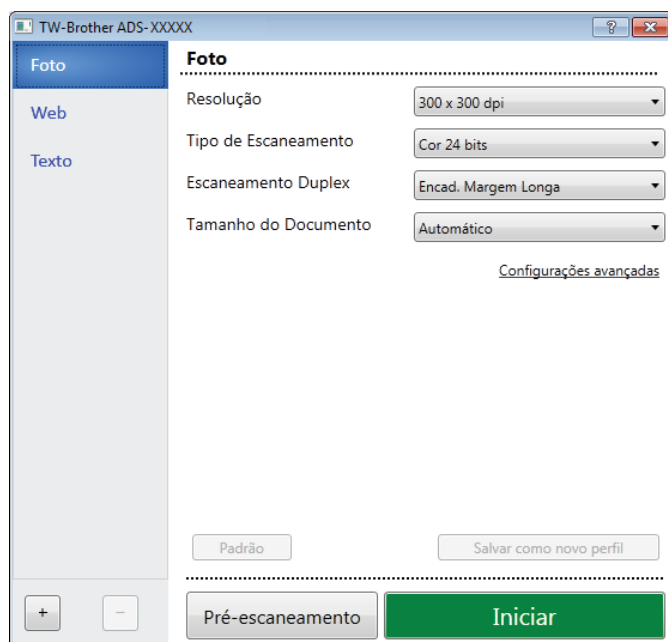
TW-Brother ADS-XXXXX

?

Foto

Web

Texto

Foto

Resolução
300 x 300 dpi

Tipo de Escaneamento
Cor 24 bits

Escaneamento Duplex
Encad. Margem Longa

Tamanho do Documento
Automático

Configurações avançadas

Padrão

Salvar como novo perfil

+

−

Pré-escaneamento

Iniciar